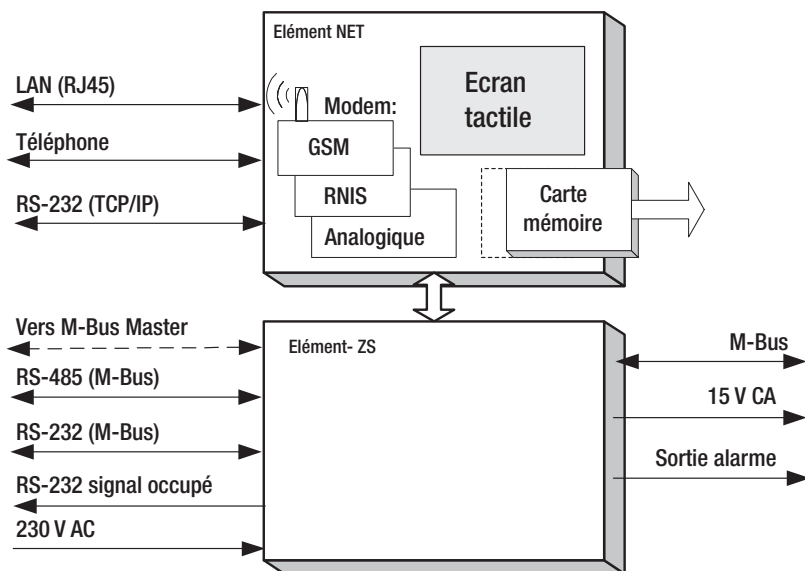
Elément NET

LAN (RJ45)

Modem:

Ecran tactile

Téléphone

GSM

RS-232 (TCP/IP)

RNIS

Carte mémoire

Analogique

Vers M-Bus Master

Elément- ZS

M-Bus

RS-485 (M-Bus)

15 V CA

RS-232 (M-Bus)

Sortie alarme

RS-232 signal occupé

230 V AC